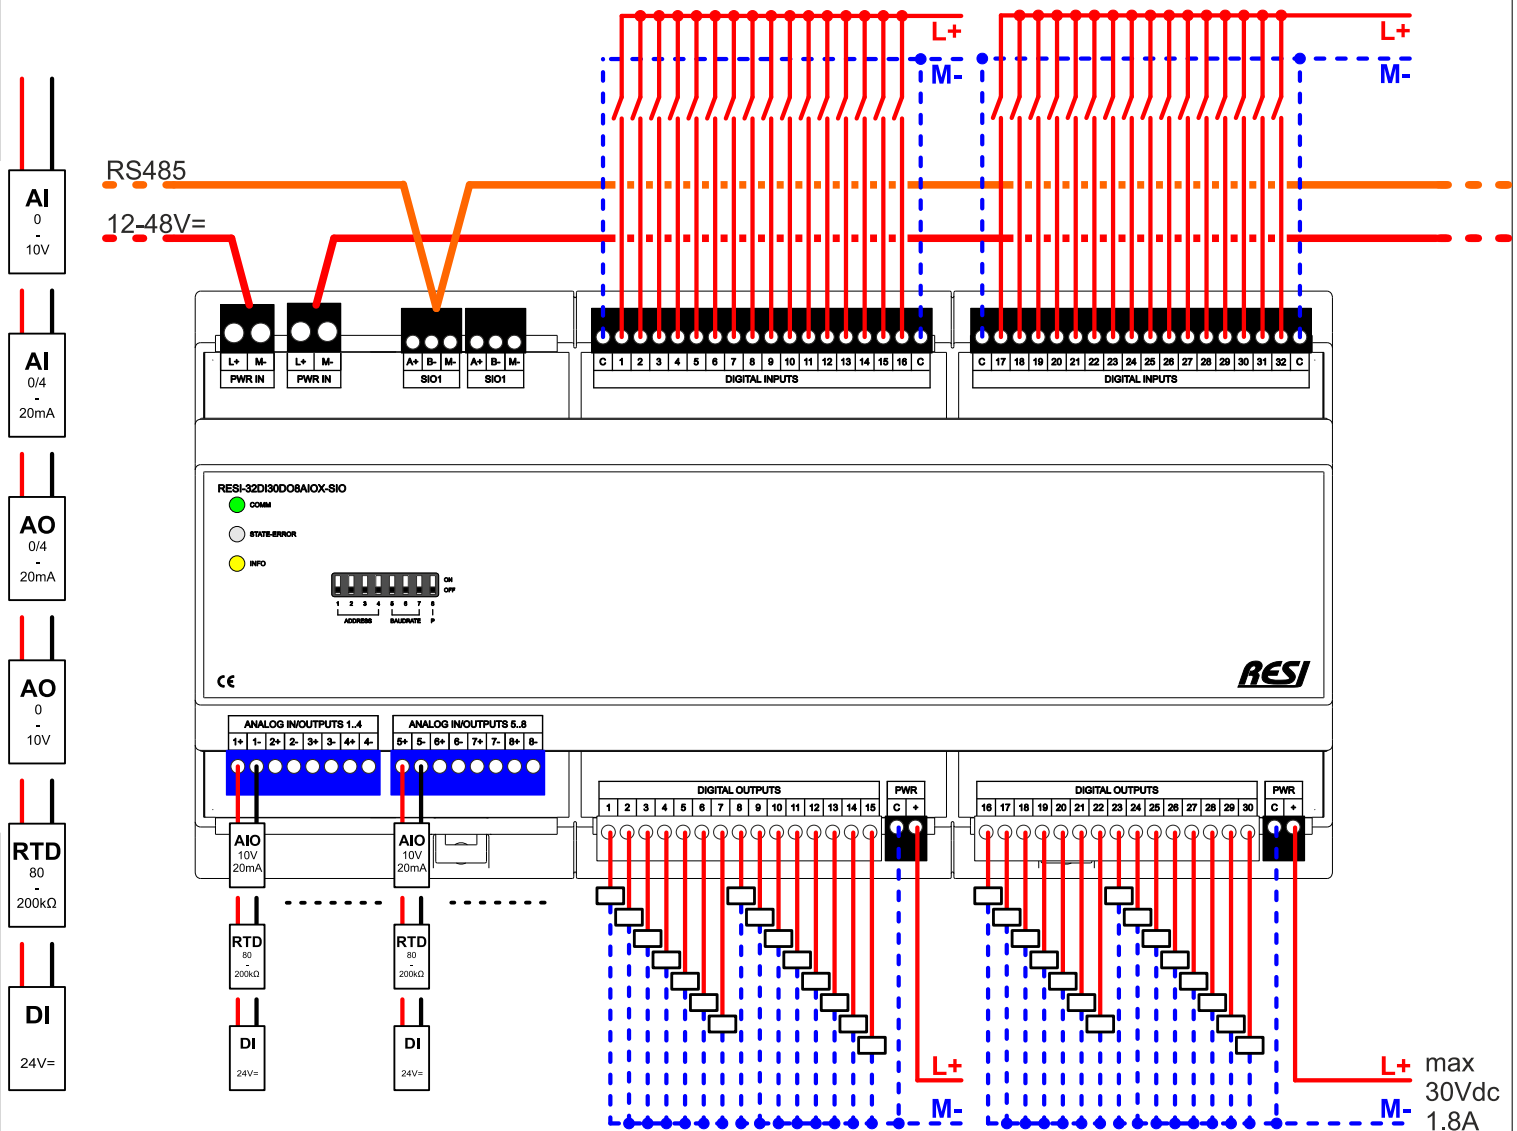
AI
0
-
10V

AI
0/4
-
20mA

AO
0/4
-
20mA

AO
0
-
10V

RTD
80
-
200kΩ

DI
24V=

RS485
12-48V=

L+
M-
L+
M-

L+ | M-
PWR IN
L+ | M-
PWR IN
A+ | B- | M-
SIO1
A+ | B- | M-
SIO1

| C | 1 | 2 | 3 | 4 | 5 | 6 | 7 | 8 | 9 | 10 | 11 | 12 | 13 | 14 | 15 | 16 | C |
|---|---|---|---|---|---|---|---|---|---|---|---|---|---|---|---|---|---|

DIGITAL INPUTS

| C | 17 | 18 | 19 | 20 | 21 | 22 | 23 | 24 | 25 | 26 | 27 | 28 | 29 | 30 | 31 | 32 | C |
|---|---|---|---|---|---|---|---|---|---|---|---|---|---|---|---|---|---|

DIGITAL INPUTS

RESI-32DI30DO8AIOX-SIO
COMM
STATE-ERROR
INFO
ON
OFF
1 2 3 4 5 6 7 8
ADDRESS
BAUDRATE
P
CE
RESI

ANALOG IN/OUTPUTS 1..4
| 1+ | 1- | 2+ | 2- | 3+ | 3- | 4+ | 4- |
|---|---|---|---|---|---|---|---|

ANALOG IN/OUTPUTS 5..8
| 5+ | 5- | 6+ | 6- | 7+ | 7- | 8+ | 8- |
|---|---|---|---|---|---|---|---|

DIGITAL OUTPUTS
| 1 | 2 | 3 | 4 | 5 | 6 | 7 | 8 | 9 | 10 | 11 | 12 | 13 | 14 | 15 |
|---|---|---|---|---|---|---|---|---|---|---|---|---|---|---|

PWR
C | +

DIGITAL OUTPUTS
| 16 | 17 | 18 | 19 | 20 | 21 | 22 | 23 | 24 | 25 | 26 | 27 | 28 | 29 | 30 |
|---|---|---|---|---|---|---|---|---|---|---|---|---|---|---|

PWR
C | +

AIO
10V
20mA
AIO
10V
20mA

RTD
80
-
200kΩ
RTD
80
-
200kΩ

DI
24V=
DI
24V=

L+
M-
L+
M-
max
30Vdc
1.8A